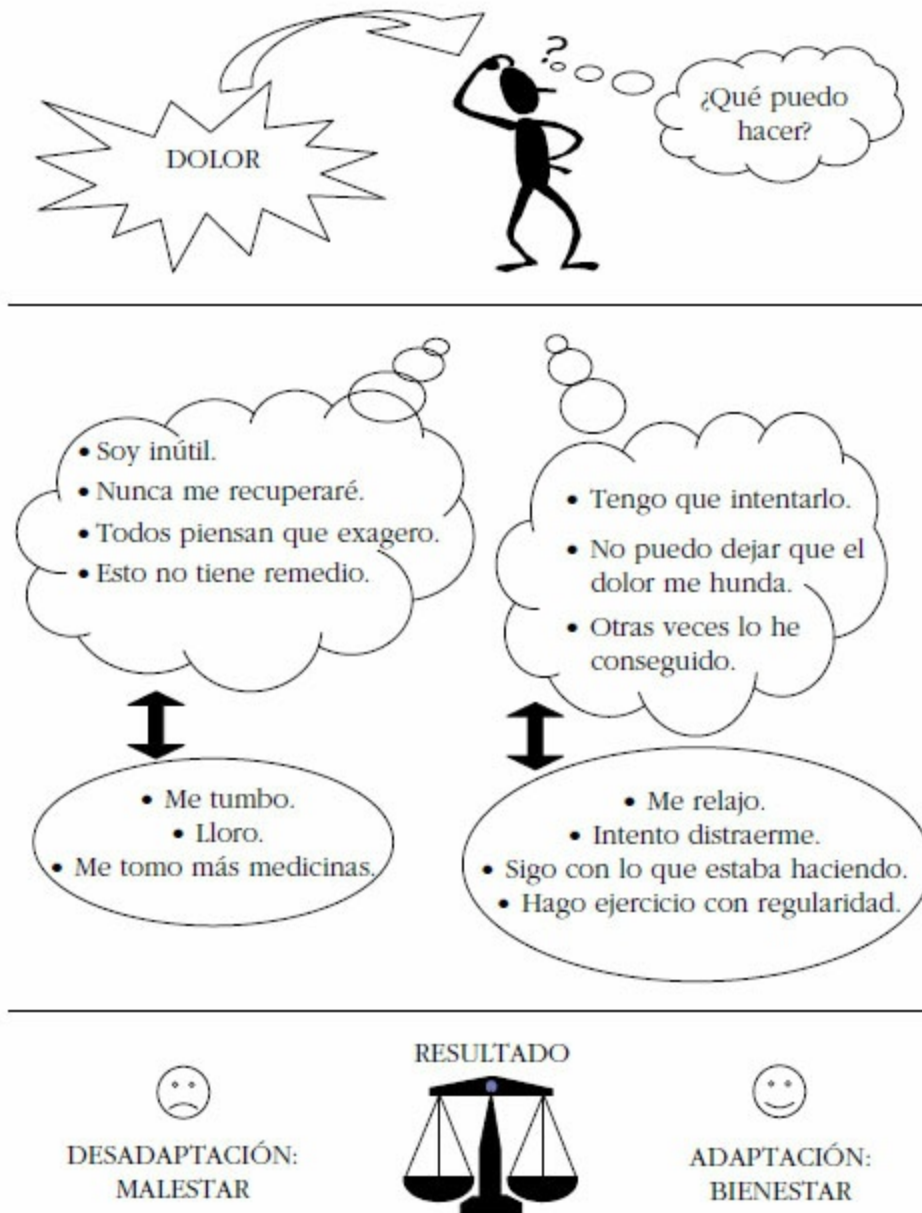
DOLOR

?

¿Qué puedo hacer?

• Soy inútil.
• Nunca me recuperaré.
• Todos piensan que exagero.
• Esto no tiene remedio.

• Tengo que intentarlo.
• No puedo dejar que el dolor me hunda.
• Otras veces lo he conseguido.

• Me tumbo.
• Lloro.
• Me tomo más medicinas.

• Me relajo.
• Intento distraerme.
• Sigo con lo que estaba haciendo.
• Hago ejercicio con regularidad.

RESULTADO

DESADAPTACIÓN: MALESTAR

ADAPTACIÓN: BIENESTAR